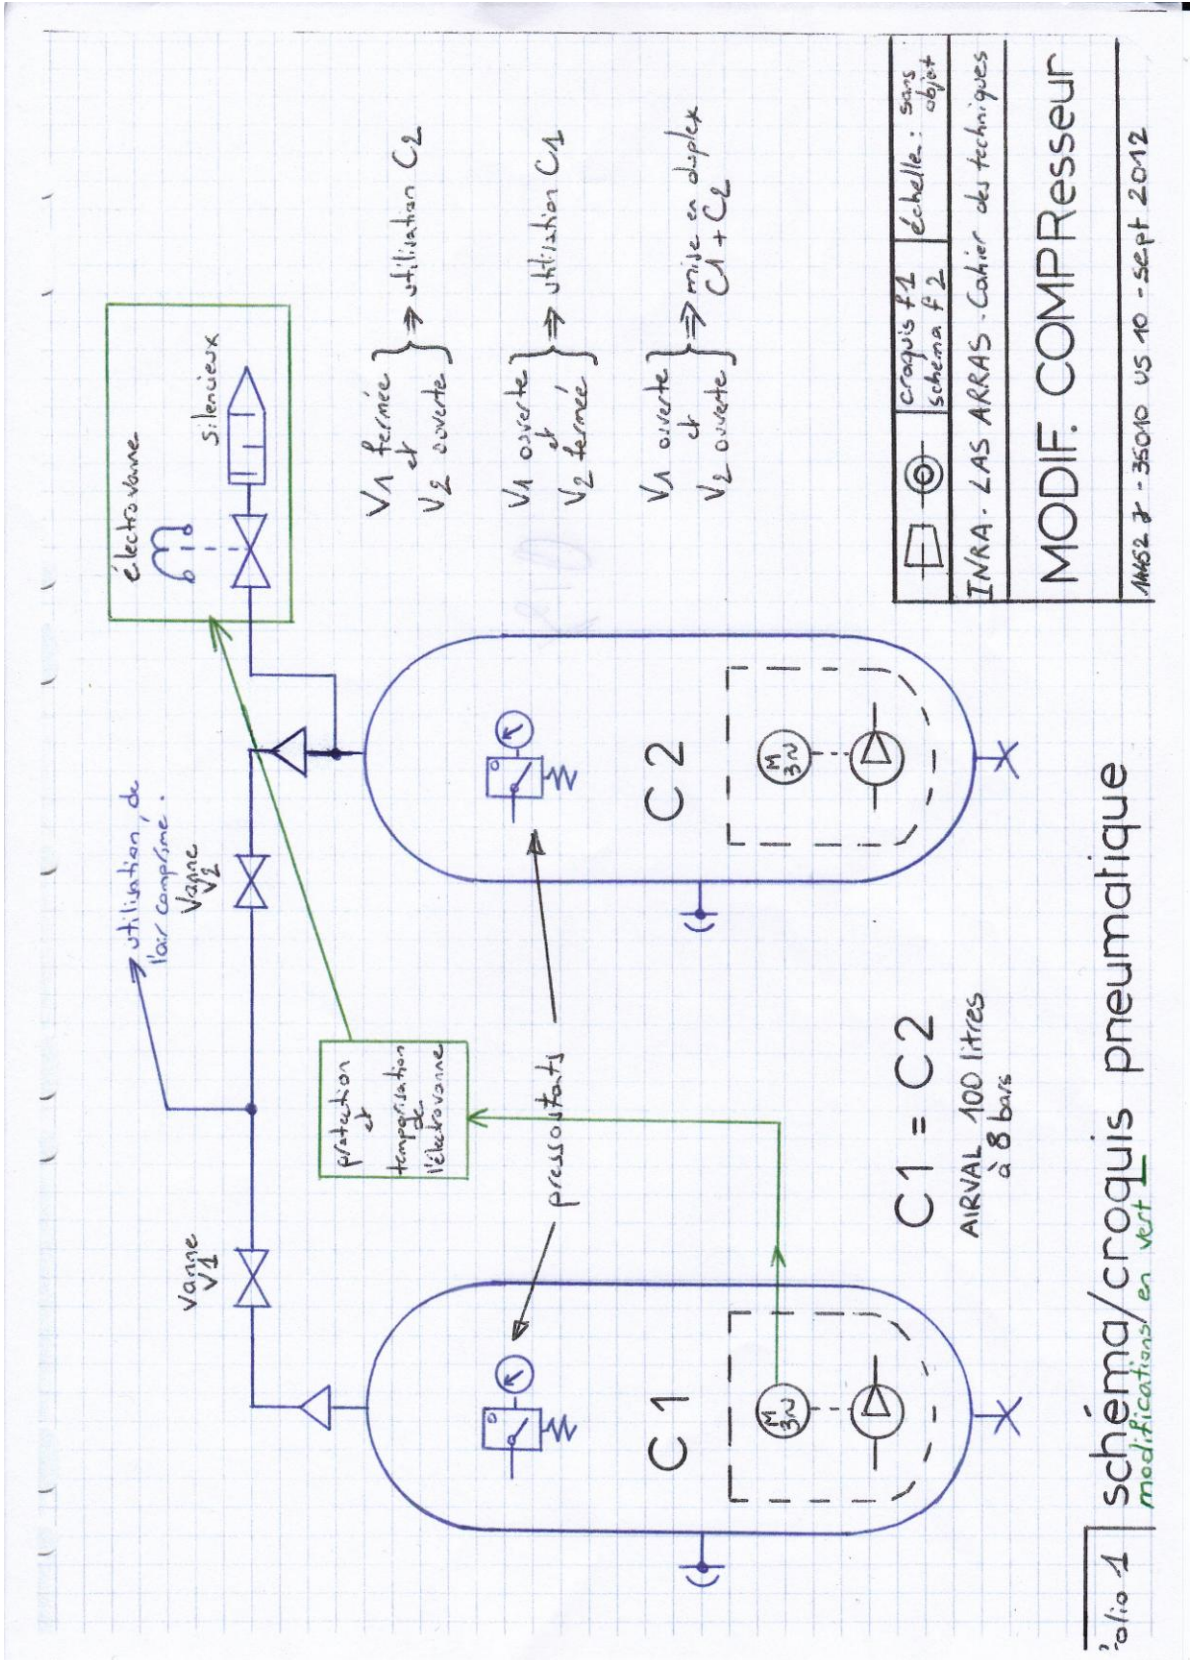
électrovanne

silencieux

V1 fermée et V2 ouverte ⇒ utilisation C2

V1 ouverte et V2 fermée ⇒ utilisation C1

V1 ouverte et V2 ouverte ⇒ mise en duplex C1 + C2

utilisation de l'air comprimé.

Vanne V2

Vanne V1

protection et temporisation de l'électrovanne

pressostats

C 1

C 2

M 3~

M 3~

C1 = C2

AIRVAL 100 litres à 8 bars

folio 1 schéma/croquis pneumatique
modifications en vert

croquis f1
schéma f2

échelle : sans objet

INRA . LAS ARRAS . Cahier des techniques

MODIF. COMPResseur

1AA52 ? - 35010 US 10 - sept 2012